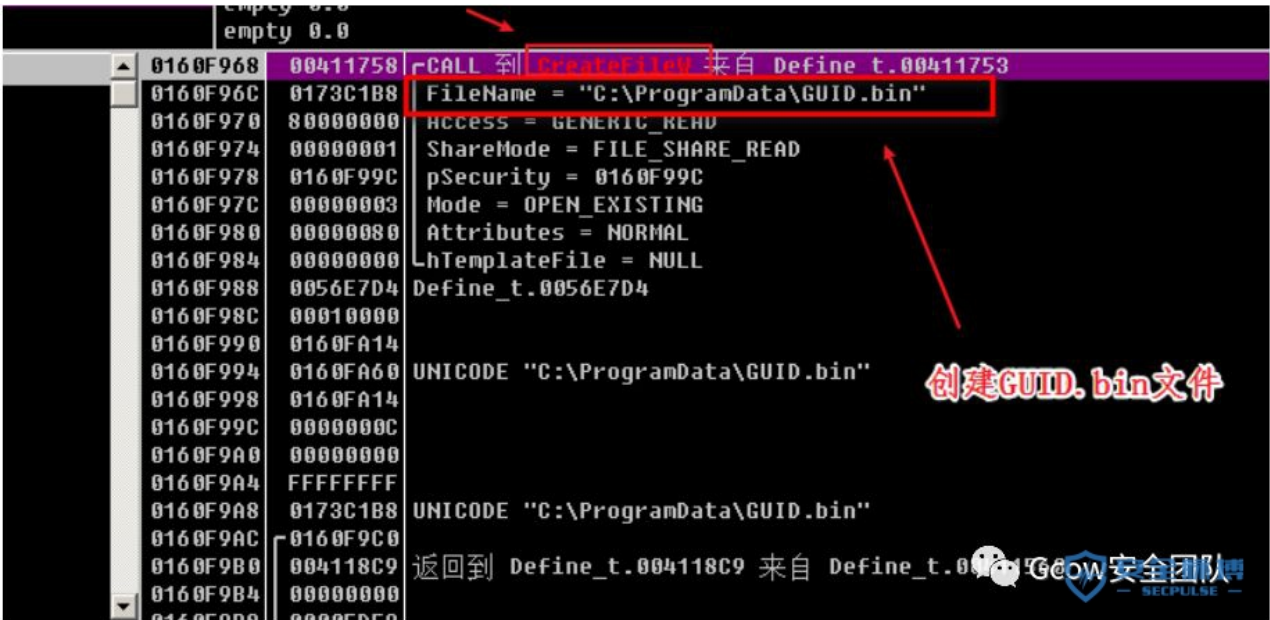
empty 0.0
empty 0.0

| 0160F968 | 00411758 | CALL 到 CreateFileW 来自 Define_t.00411753 |
|---|---|---|
| 0160F96C | 0173C1B8 | FileName = "C:\ProgramData\GUID.bin" |
| 0160F970 | 80000000 | Access = GENERIC_READ |
| 0160F974 | 00000001 | ShareMode = FILE_SHARE_READ |
| 0160F978 | 0160F99C | pSecurity = 0160F99C |
| 0160F97C | 00000003 | Mode = OPEN_EXISTING |
| 0160F980 | 00000080 | Attributes = NORMAL |
| 0160F984 | 00000000 | hTemplateFile = NULL |
| 0160F988 | 0056E7D4 | Define_t.0056E7D4 |
| 0160F98C | 00010000 | |
| 0160F990 | 0160FA14 | |
| 0160F994 | 0160FA60 | UNICODE "C:\ProgramData\GUID.bin" |
| 0160F998 | 0160FA14 | |
| 0160F99C | 0000000C | |
| 0160F9A0 | 00000000 | |
| 0160F9A4 | FFFFFFFF | |
| 0160F9A8 | 0173C1B8 | UNICODE "C:\ProgramData\GUID.bin" |
| 0160F9AC | 0160F9C0 | |
| 0160F9B0 | 004118C9 | 返回到 Define_t.004118C9 来自 Define_t.0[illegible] |
| 0160F9B4 | 00000000 | |

创建GUID.bin文件

Gcow安全团队
SECPULSE